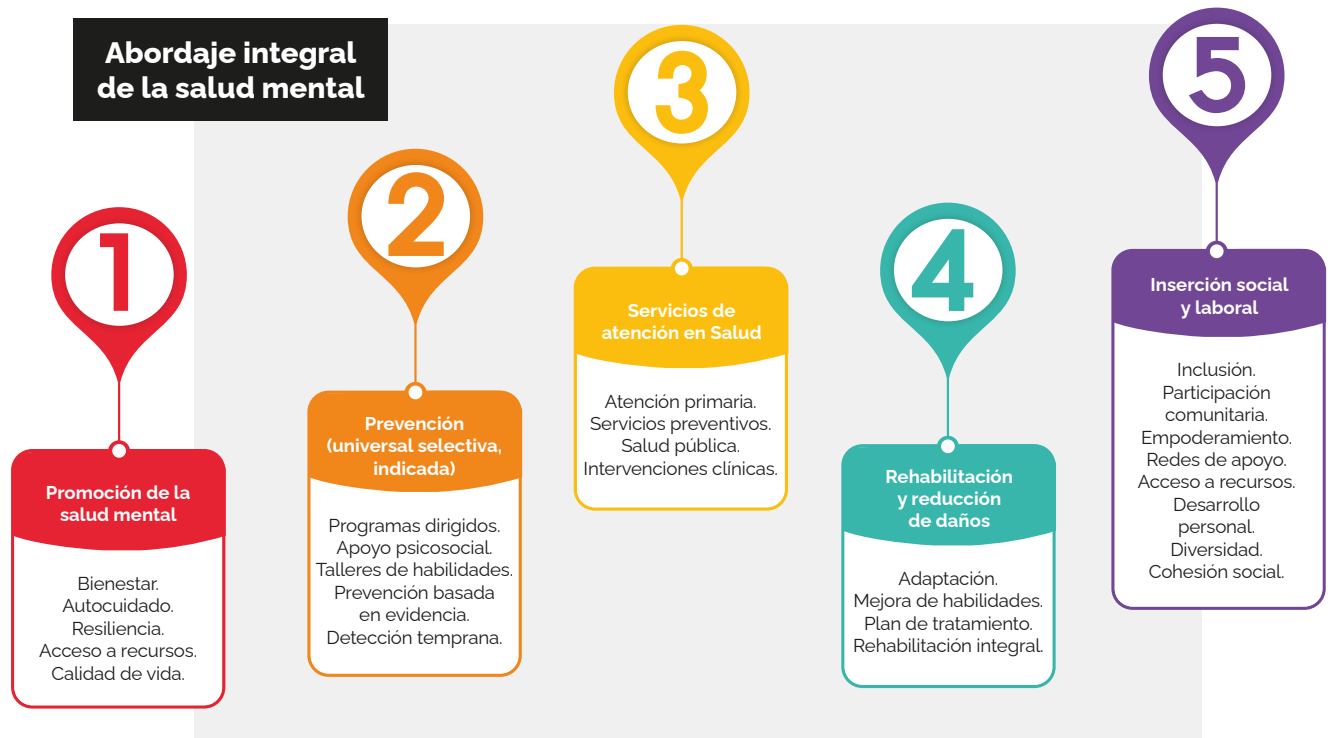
Abordaje integral de la salud mental

1

Promoción de la salud mental

Bienestar.
Autocuidado.
Resiliencia.
Acceso a recursos.
Calidad de vida.

2

Prevención (universal selectiva, indicada)

Programas dirigidos.
Apoyo psicosocial.
Talleres de habilidades.
Prevención basada en evidencia.
Detección temprana.

3

Servicios de atención en Salud

Atención primaria.
Servicios preventivos.
Salud pública.
Intervenciones clínicas.

4

Rehabilitación y reducción de daños

Adaptación.
Mejora de habilidades.
Plan de tratamiento.
Rehabilitación integral.

5

Inserción social y laboral

Inclusión.
Participación comunitaria.
Empoderamiento.
Redes de apoyo.
Acceso a recursos.
Desarrollo personal.
Diversidad.
Cohesión social.